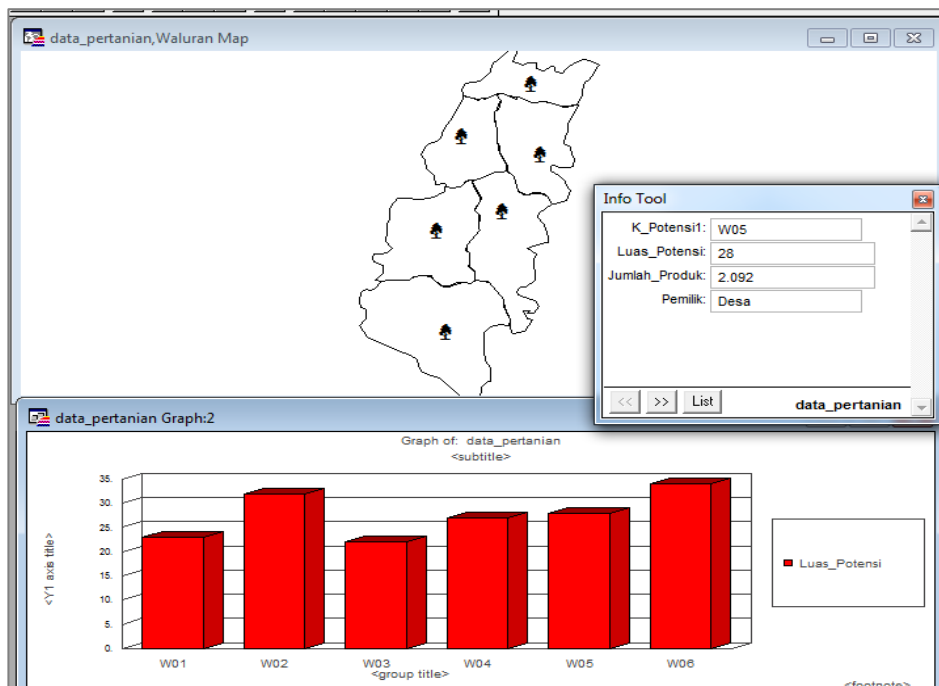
data_pertanian,Waluran Map

Info Tool

K_Potensi1: W05
Luas_Potensi: 28
Jumlah_Produk: 2.092
Pemilik: Desa

<< >> List data_pertanian

data_pertanian Graph:2

Graph of: data_pertanian
<subtitle>

<Y1 axis title>

35.
30.
25.
20.
15.
10.
5.
0.

W01 W02 W03 W04 W05 W06
<group title>

Luas_Potensi

<footnote>